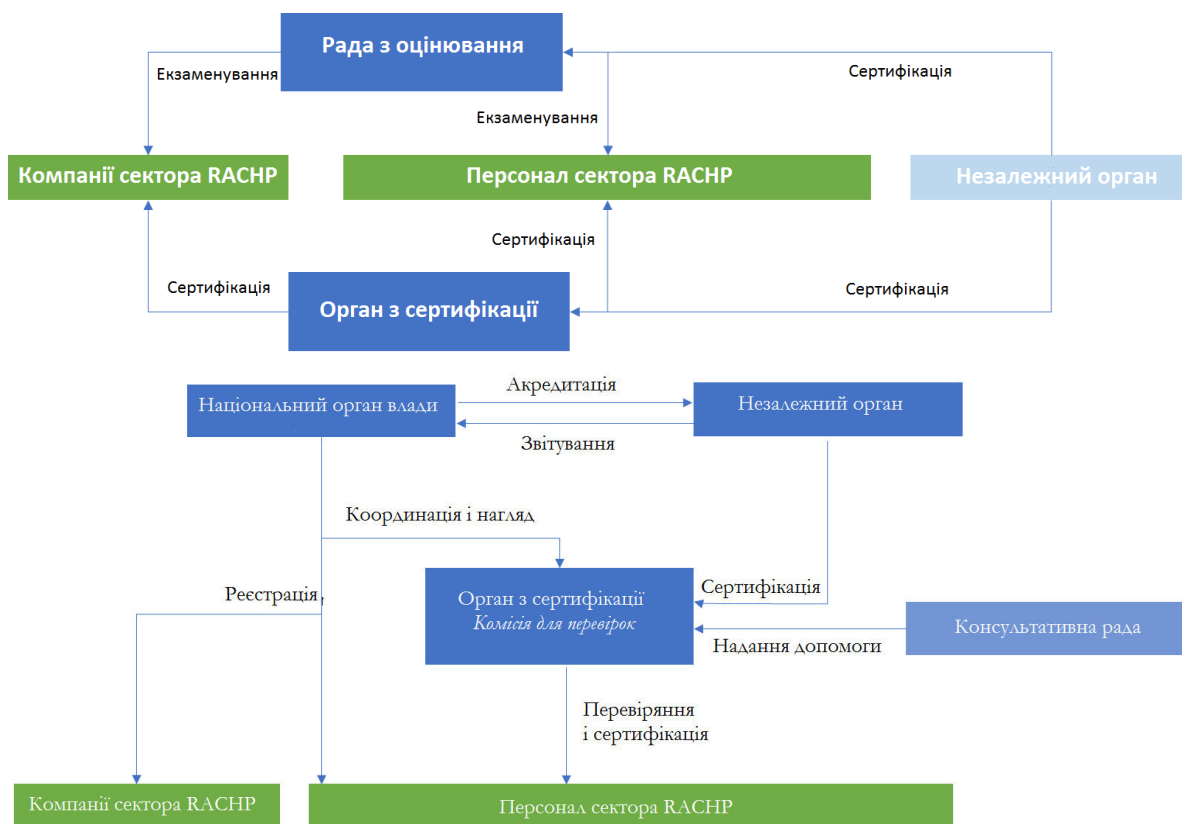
Рада з оцінювання

Екзаменування

Сертифікація

Екзаменування

Компанії сектора RACHP

Персонал сектора RACHP

Незалежний орган

Сертифікація

Сертифікація

Сертифікація

Орган з сертифікації

Національний орган влади

Акредитація

Звітування

Незалежний орган

Координація і нагляд

Реєстрація

Сертифікація

Орган з сертифікації
Комісія для перевірок

Консультативна рада

Надання допомоги

Перевіряння
і сертифікація

Компанії сектора RACHP

Персонал сектора RACHP